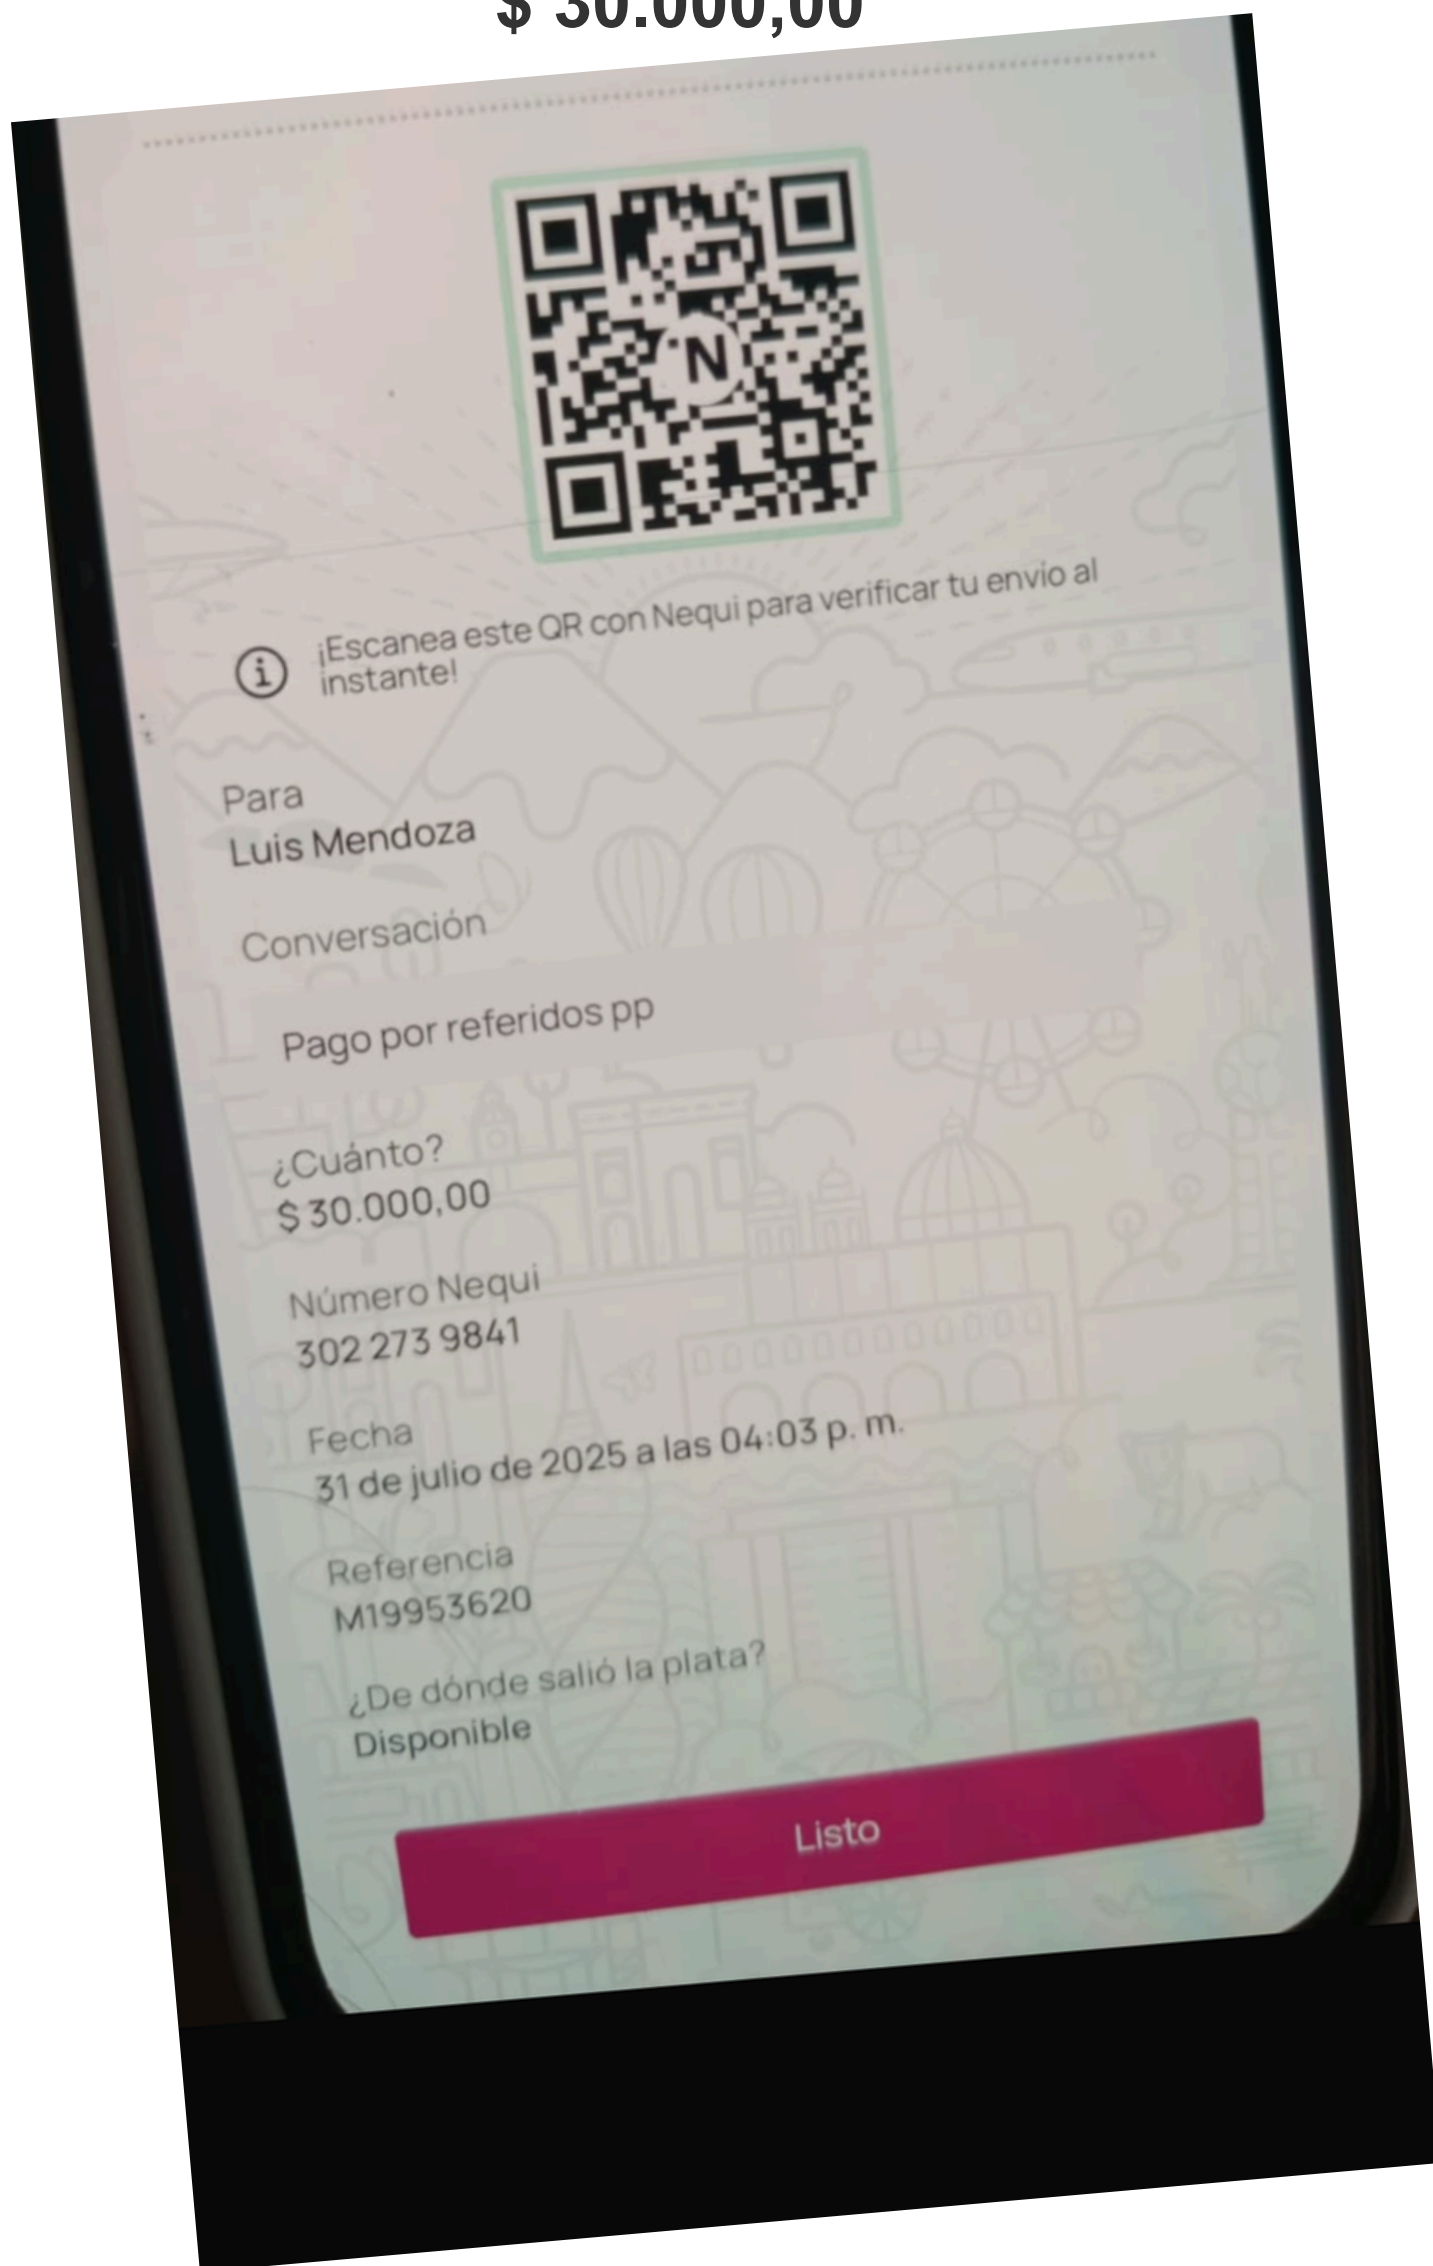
$ 30.000,00

N

¡Escanea este QR con Nequi para verificar tu envio al instante!

Para
Luis Mendoza

Conversación

Pago por referidos pp

¿Cuánto?
$ 30.000,00

Número Nequi
302 273 9841

Fecha
31 de julio de 2025 a las 04:03 p. m.

Referencia
M19953620

¿De dónde salió la plata?
Disponible

Listo